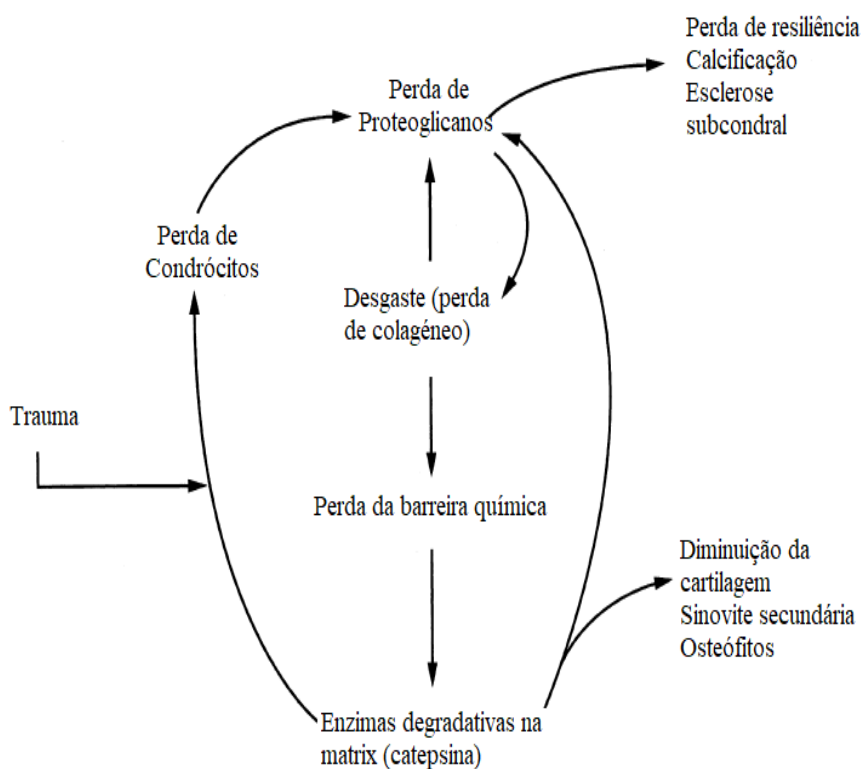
Perda de resiliência
Calcificação
Esclerose
subcondral

Perda de
Proteoglicanos

Perda de
Condrócitos

Desgaste (perda
de colagéneo)

Trauma

Perda da barreira química

Diminuição da
cartilagem
Sinovite secundária
Osteófitos

Enzimas degradativas na
matrix (catepsina)